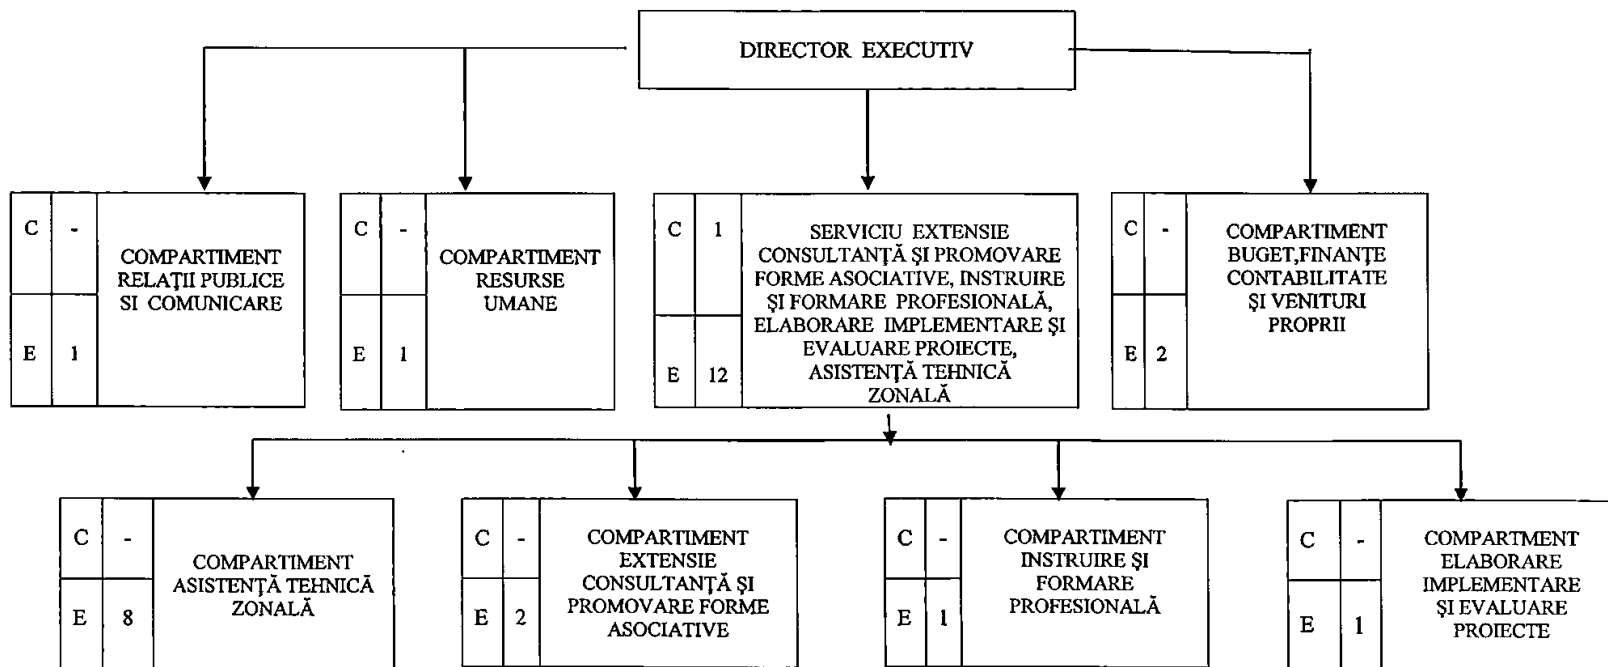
DIRECTOR EXECUTIV

| C | - | COMPARTIMENT RELAŢII PUBLICE SI COMUNICARE |
|---|---|---|
| E | 1 | |

| C | - | COMPARTIMENT RESURSE UMANE |
|---|---|---|
| E | 1 | |

| C | 1 | SERVICIU EXTENSIE CONSULTANŢĂ ŞI PROMOVARE FORME ASOCIATIVE, INSTRUIRE ŞI FORMARE PROFESIONALĂ, ELABORARE IMPLEMENTARE ŞI EVALUARE PROIECTE, ASISTENŢĂ TEHNICĂ ZONALĂ |
|---|---|---|
| E | 12 | |

| C | - | COMPARTIMENT BUGET,FINANŢE CONTABILITATE ŞI VENITURI PROPRII |
|---|---|---|
| E | 2 | |

| C | - | COMPARTIMENT ASISTENŢĂ TEHNICĂ ZONALĂ |
|---|---|---|
| E | 8 | |

| C | - | COMPARTIMENT EXTENSIE CONSULTANŢĂ ŞI PROMOVARE FORME ASOCIATIVE |
|---|---|---|
| E | 2 | |

| C | - | COMPARTIMENT INSTRUIRE ŞI FORMARE PROFESIONALĂ |
|---|---|---|
| E | 1 | |

| C | - | COMPARTMENT ELABORARE IMPLEMENTARE ŞI EVALUARE PROIECTE |
|---|---|---|
| E | 1 | |